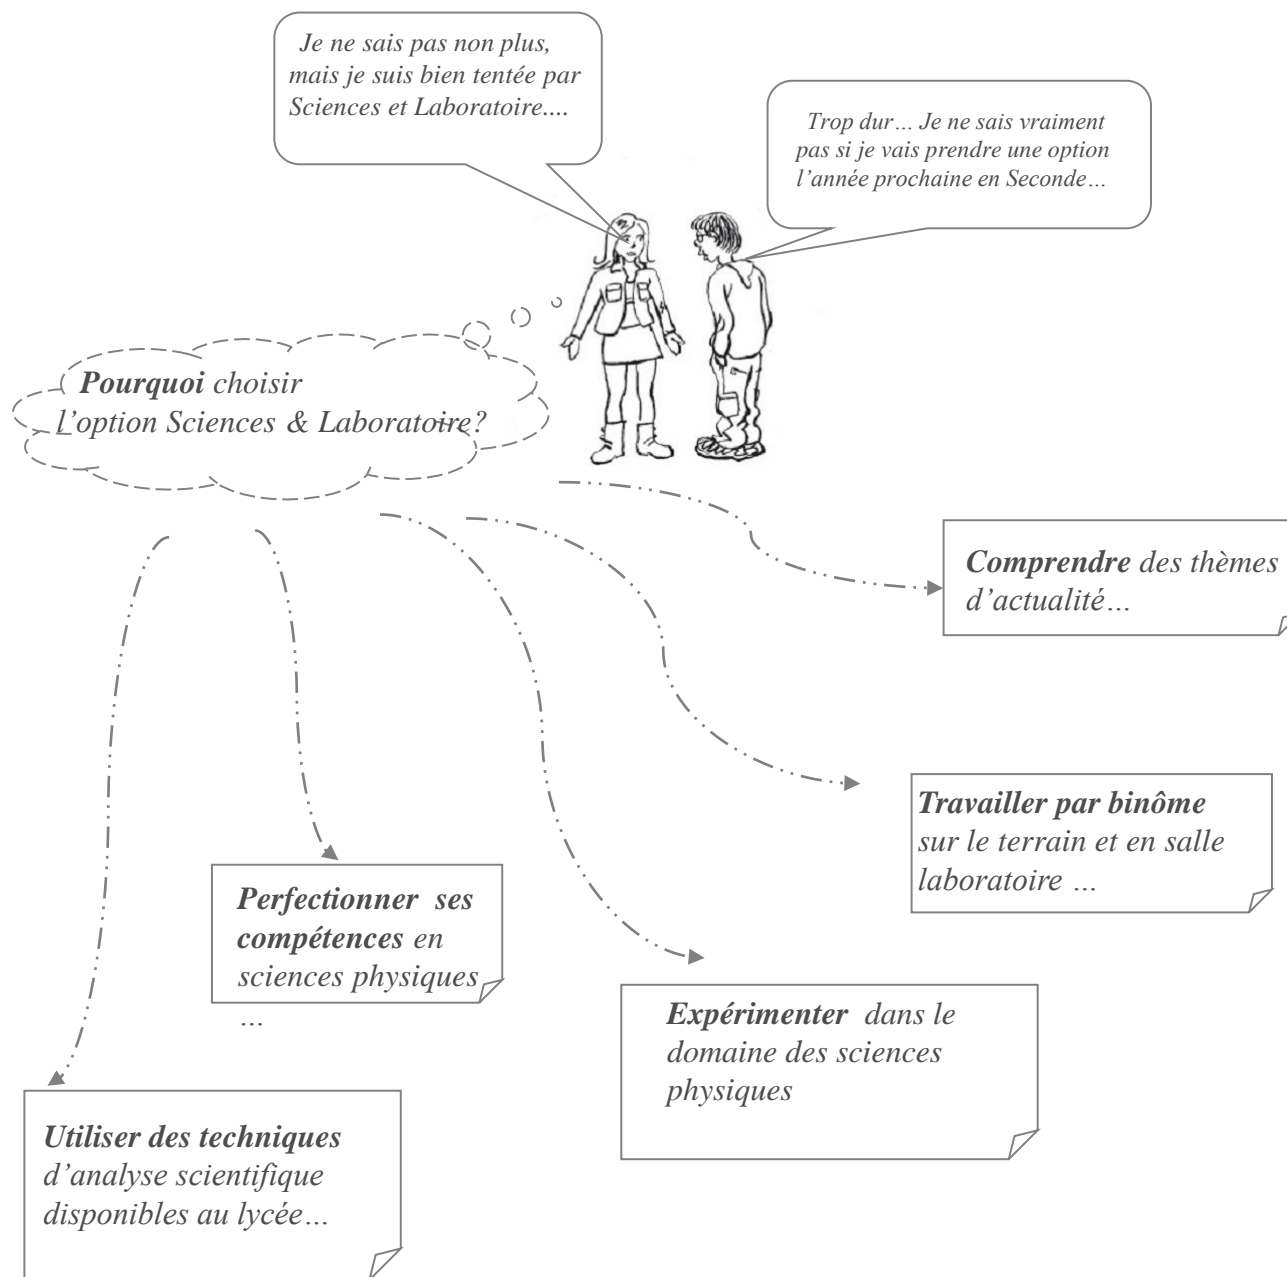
Je ne sais pas non plus, mais je suis bien tentée par Sciences et Laboratoire....

Trop dur… Je ne sais vraiment pas si je vais prendre une option l'année prochaine en Seconde…

Pourquoi choisir l'option Sciences & Laboratoire?

Comprendre des thèmes d'actualité…

Travailler par binôme sur le terrain et en salle laboratoire …

Perfectionner ses compétences en sciences physiques …

Expérimenter dans le domaine des sciences physiques

Utiliser des techniques d'analyse scientifique disponibles au lycée…